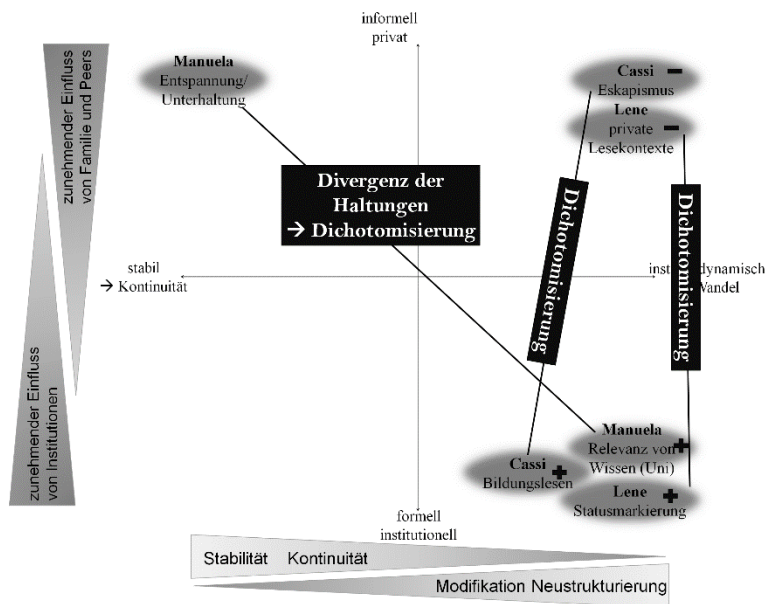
zunehmender Einfluss von Familie und Peers

zunehmender Einfluss von Institutionen

informell
privat

Manuela
Entspannung/
Unterhaltung

Cassi
Eskapismus

Lene
private
Lesekontexte

Divergenz der Haltungen
→ Dichotomisierung

Dichotomisierung

Dichotomisierung

stabil
→ Kontinuität

inst. dynamisch
Wandel

Manuela
Relevanz von
Wissen (Uni)

Cassi
Bildungslesen

Lene
Statusmarkierung

formell
institutionell

Stabilität Kontinuität

Modifikation Neustrukturierung